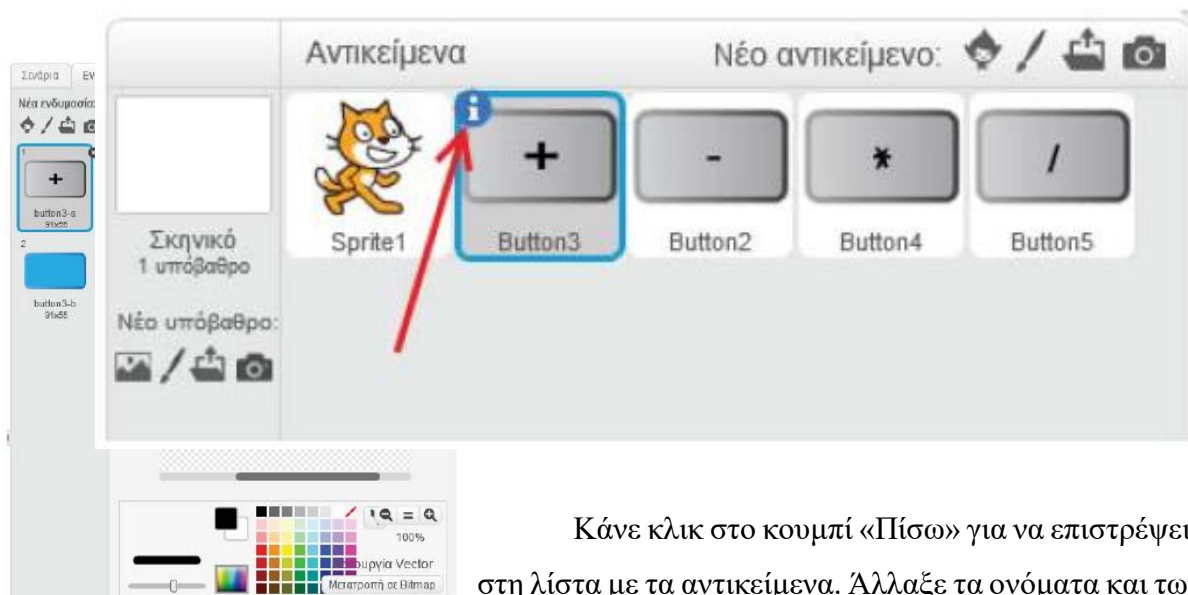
Σενάρια Εν
Νέα ενδυμασία:
1
+
button3-a 91x55
2
button3-b 91x55

Αντικείμενα
Νέο αντικείμενο:
Σκηνικό
1 υπόβαθρο
Νέο υπόβαθρο:
Sprite1
+
Button3
-
Button2
*
Button4
/
Button5

100%
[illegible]ουργία Vector
Μετατροπή σε Bitmap

Κάνε κλικ στο κουμπί «Πίσω» για να επιστρέψει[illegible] στη λίστα με τα αντικείμενα. Άλλαξε τα ονόματα και τω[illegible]